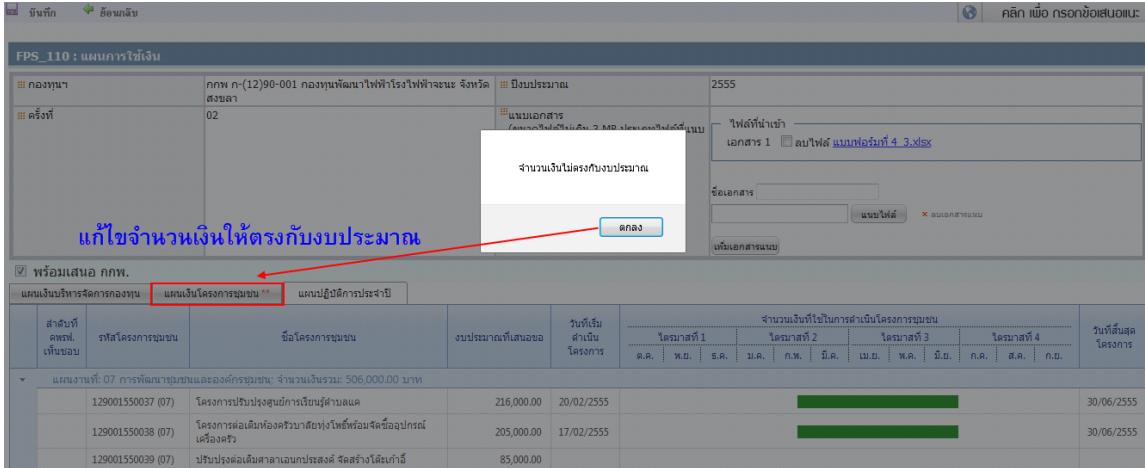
บันทึก ย้อนกลับ

คลิก เพื่อ กรอกข้อเสนอแนะ

FPS_110 : แผนการใช้เงิน

| กองทุนฯ | กกพ ก-(12)90-001 กองทุนพัฒนาไฟฟ้าโรงไฟฟ้าจะนะ จังหวัดสงขลา | ปีงบประมาณ | 2555 |
|---|---|---|---|
| ครั้งที่ | 02 | แนบเอกสาร (ขนาดไฟล์ไม่เกิน 3 MB ประเภทไฟล์ที่แนบ | ไฟล์ที่นำเข้า เอกสาร 1 ลบไฟล์ แบบฟอร์มที่ 4_3.xlsx |

จำนวนเงินไม่ตรงกับงบประมาณ

ตกลง

ชื่อเอกสาร

แนบไฟล์ × ลบเอกสารแนบ

เพิ่มเอกสารแนบ

แก้ไขจำนวนเงินให้ตรงกับงบประมาณ

พร้อมเสนอ กกพ.

แผนเงินบริหารจัดการกองทุน | แผนเงินโครงการชุมชน ** | แผนปฏิบัติการประจำปี

| ลำดับที่ คพรฟ. เห็นชอบ | รหัสโครงการชุมชน | ชื่อโครงการชุมชน | งบประมาณที่เสนอขอ | วันที่เริ่มดำเนินโครงการ | จำนวนเงินที่ใช้ในการดำเนินโครงการชุมชน ไตรมาสที่ 1 ต.ค. พ.ย. ธ.ค. ไตรมาสที่ 2 ม.ค. ก.พ. มี.ค. ไตรมาสที่ 3 เม.ย. พ.ค. มิ.ย. ไตรมาสที่ 4 ก.ค. ส.ค. ก.ย. | วันที่สิ้นสุดโครงการ |
|---|---|---|---|---|---|---|
| แผนงานที่: 07 การพัฒนาชุมชนและองค์กรชุมชน; จำนวนเงินรวม: 506,000.00 บาท | | | | | | |
| | 129001550037 (07) | โครงการปรับปรุงศูนย์การเรียนรู้ตำบลนาทับ | 216,000.00 | 20/02/2555 | | 30/06/2555 |
| | 129001550038 (07) | โครงการต่อเติมห้องครัวบาลัยทุ่งโพธิ์พร้อมจัดซื้ออุปกรณ์เครื่องครัว | 205,000.00 | 17/02/2555 | | 30/06/2555 |
| | 129001550039 (07) | ปรับปรุงต่อเติมศาลาเอนกประสงค์ จัดสร้างโต๊ะเก้าอี้ | 85,000.00 | | | |